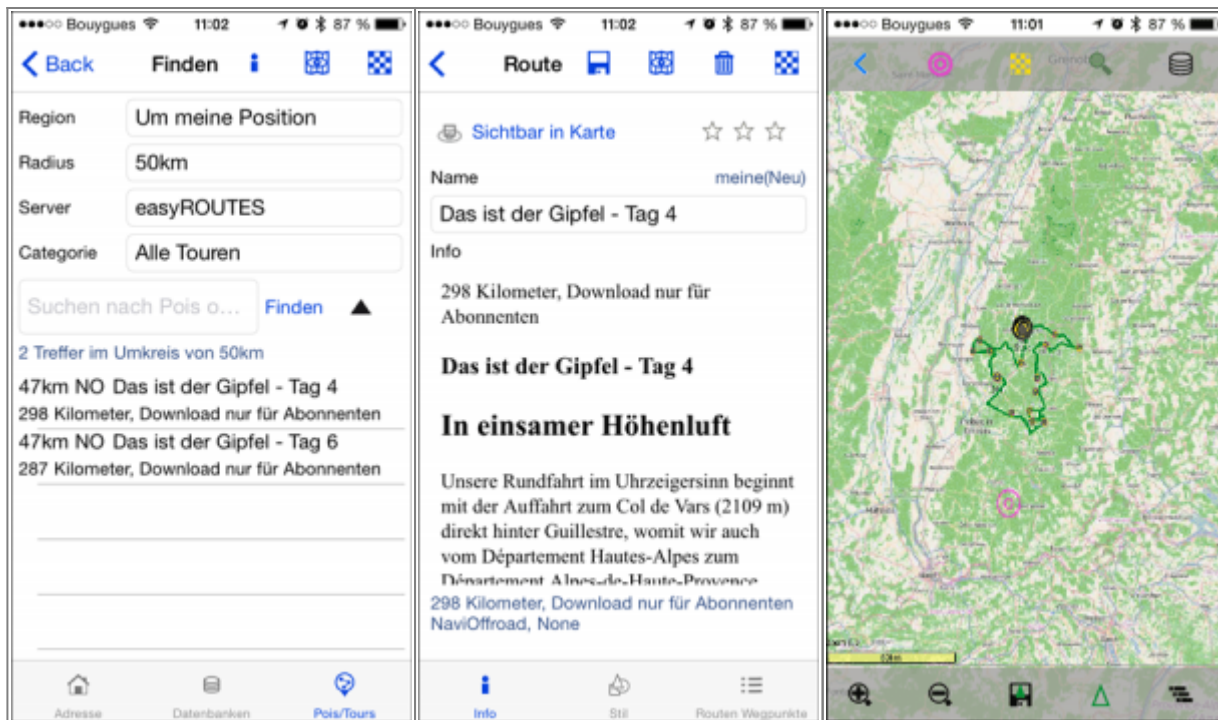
●●●○○ Bouygues 11:02 87 %

Back Finden

Region Um meine Position

Radius 50km

Server easyROUTES

Categorie Alle Touren

Suchen nach Pois o... Finden

2 Treffer im Umkreis von 50km

47km NO Das ist der Gipfel - Tag 4
298 Kilometer, Download nur für Abonnenten

47km NO Das ist der Gipfel - Tag 6
287 Kilometer, Download nur für Abonnenten

Adresse Datenbanken Pois/Tours

●●●○○ Bouygues 11:02 87 %

Route

Sichtbar in Karte

Name meine(Neu)

Das ist der Gipfel - Tag 4

Info

298 Kilometer, Download nur für Abonnenten

**Das ist der Gipfel - Tag 4**

**In einsamer Höhenluft**

Unsere Rundfahrt im Uhrzeigersinn beginnt mit der Auffahrt zum Col de Vars (2109 m) direkt hinter Guillestre, womit wir auch vom Département Hautes-Alpes zum Département Alpes-de-Haute-Provence

298 Kilometer, Download nur für Abonnenten
NaviOffroad, None

Info Stil Routen Wegpunkte

●●●○○ Bouygues 11:01 87 %

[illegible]